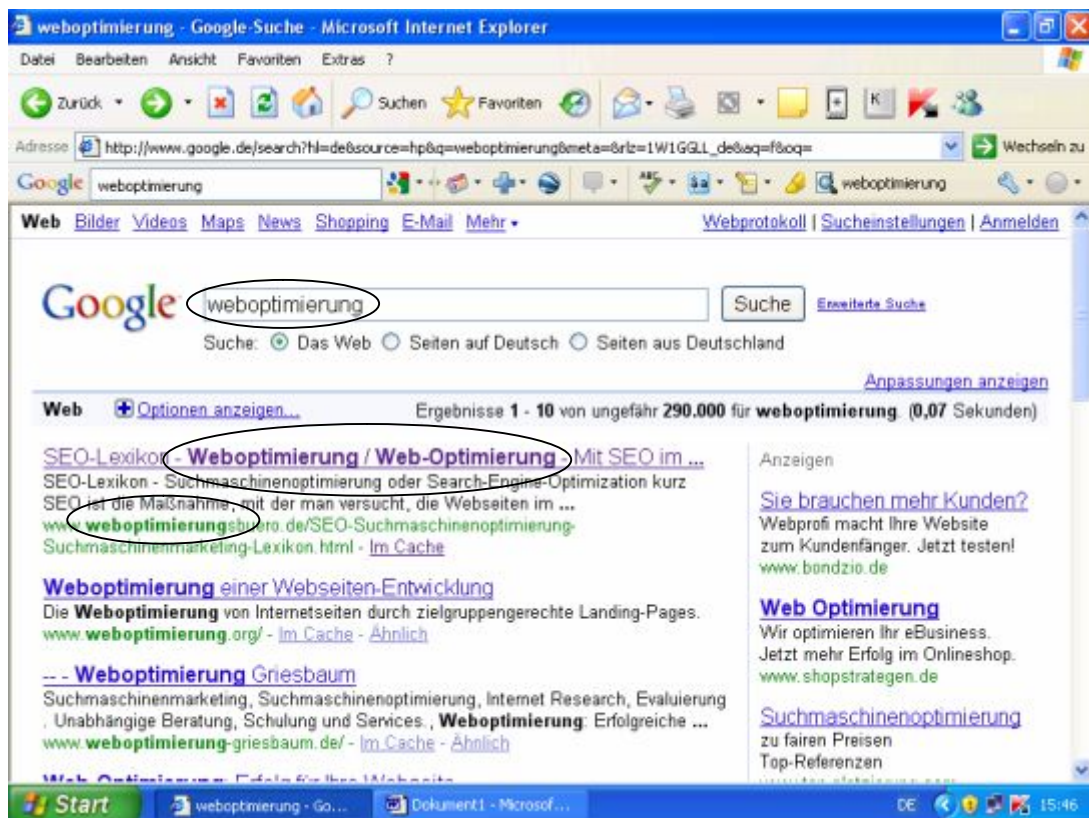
weboptimierung - Google-Suche - Microsoft Internet Explorer

Datei Bearbeiten Ansicht Favoriten Extras ?

Zurück Suchen Favoriten

Adresse http://www.google.de/search?hl=de&source=hp&q=weboptimierung&meta=&rlz=1W1GGLL_de&aq=f&oq= Wechseln zu

Google weboptimierung weboptimierung

Web Bilder Videos Maps News Shopping E-Mail Mehr Webprotokoll | Sucheinstellungen | Anmelden

Google weboptimierung Suche Erweiterte Suche

Suche: Das Web Seiten auf Deutsch Seiten aus Deutschland

Anpassungen anzeigen

Web Optionen anzeigen... Ergebnisse 1 - 10 von ungefähr 290.000 für weboptimierung. (0,07 Sekunden)

SEO-Lexikon - Weboptimierung / Web-Optimierung - Mit SEO im ...
SEO-Lexikon - Suchmaschinenoptimierung oder Search-Engine-Optimization kurz SEO ist die Maßnahme, mit der man versucht, die Webseiten im ...
www.weboptimierungsbuero.de/SEO-Suchmaschinenoptimierung-Suchmaschinenmarketing-Lexikon.html - Im Cache

Weboptimierung einer Webseiten-Entwicklung
Die Weboptimierung von Internetseiten durch zielgruppengerechte Landing-Pages.
www.weboptimierung.org/ - Im Cache - Ähnlich

-- - Weboptimierung Griesbaum
Suchmaschinenmarketing, Suchmaschinenoptimierung, Internet Research, Evaluierung . Unabhängige Beratung, Schulung und Services., Weboptimierung: Erfolgreiche ...
www.weboptimierung-griesbaum.de/ - Im Cache - Ähnlich

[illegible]

Anzeigen

Sie brauchen mehr Kunden?
Webprofi macht Ihre Website zum Kundenfänger. Jetzt testen!
www.bondzio.de

Web Optimierung
Wir optimieren Ihr eBusiness. Jetzt mehr Erfolg im Onlineshop.
www.shopstrategen.de

Suchmaschinenoptimierung
zu fairen Preisen
Top-Referenzen
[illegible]

Start weboptimierung - Go... Dokument1 - Microsof... DE 15:46